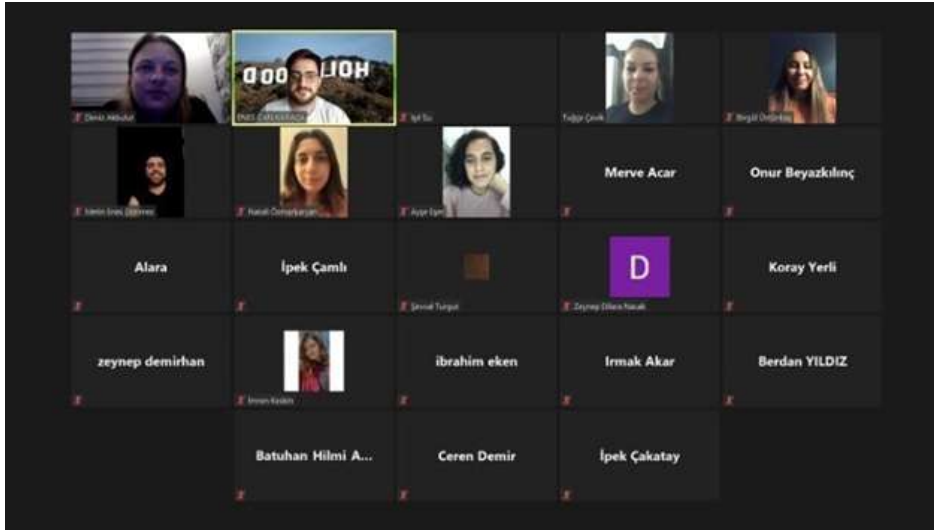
Deniz Akbulut

ENES ÇAPLAKKAYA

Işıl Su

Tuğçe Çevik

Beyza Özdemir

Metin Enes Dönmez

Nazalı Özmaykaryan

Ayşe Epe

Merve Acar

Onur Beyazkılınç

Alara

İpek Çamlı

Şevval Turgut

D

Zeynep Dilara Nacak

Koray Yerli

zeynep demirhan

İmren Keskin

ibrahim eken

Irmak Akar

Berdan YILDIZ

Batuhan Hilmi A...

Ceren Demir

İpek Çakatay